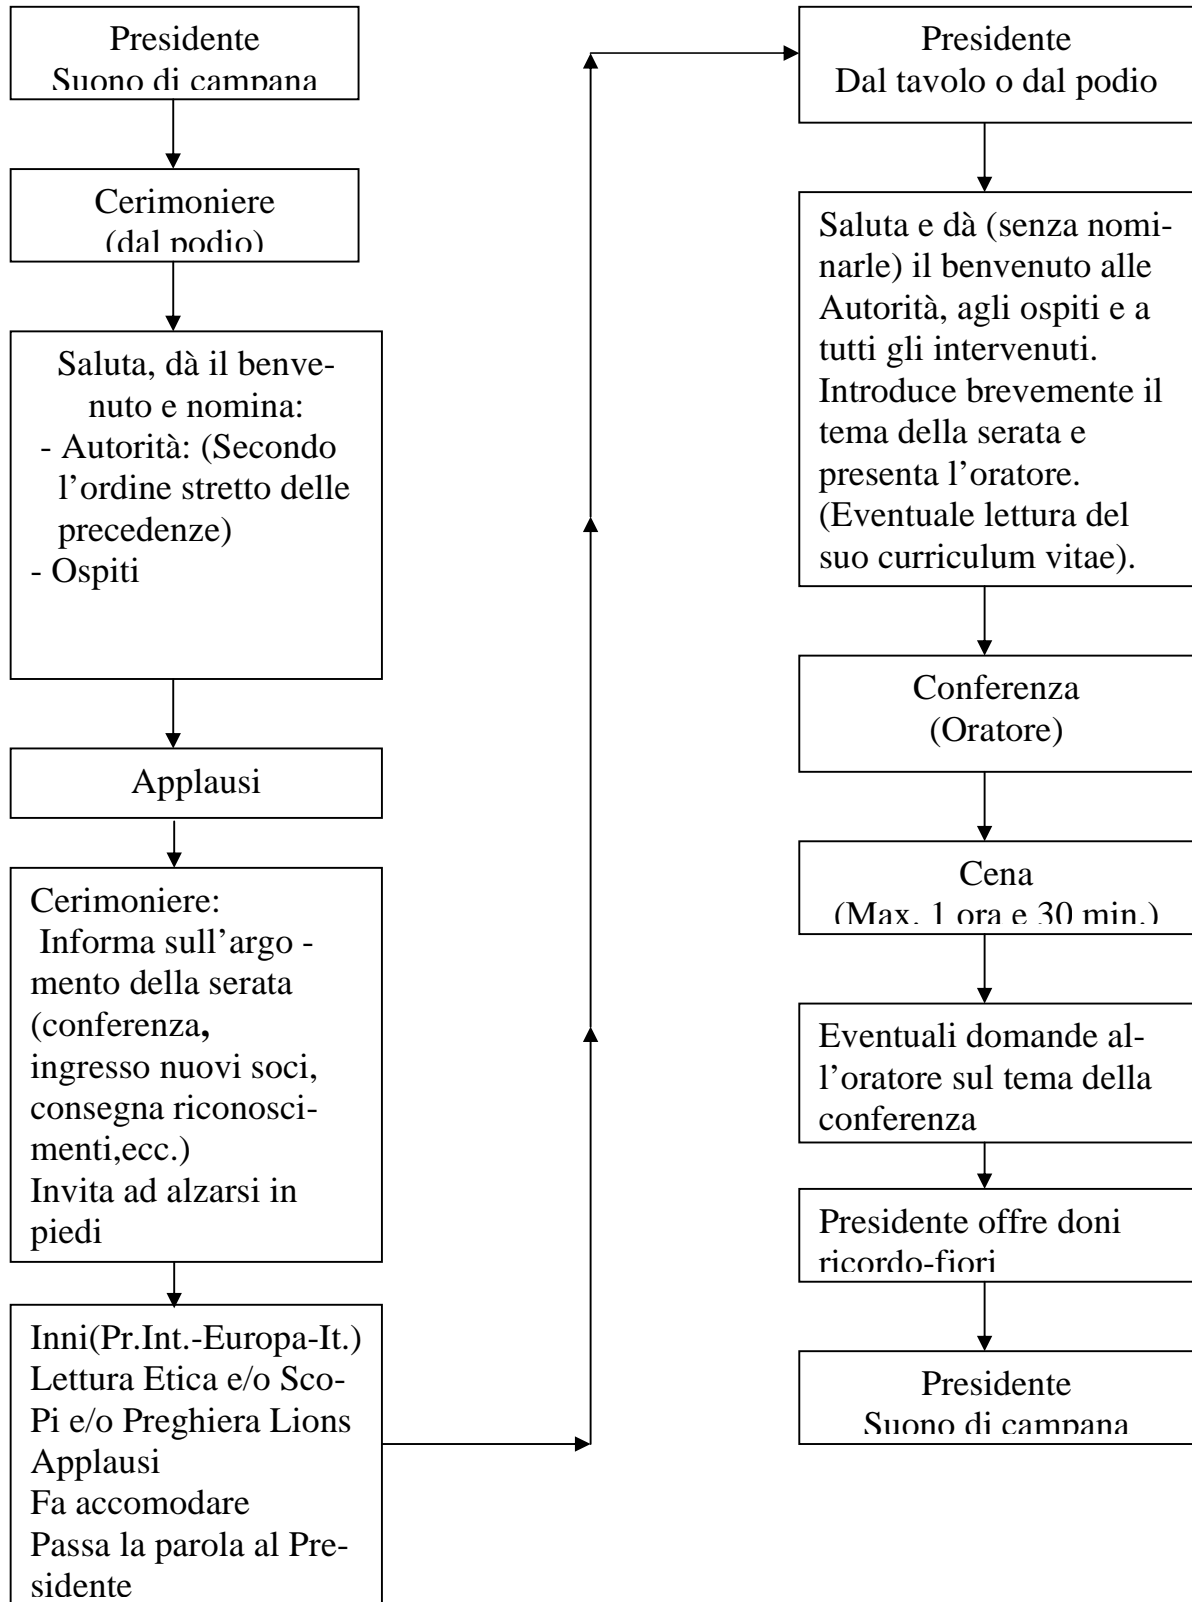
Presidente
Suono di campana

Cerimoniere
(dal podio)

Saluta, dà il benvenuto e nomina:
- Autorità: (Secondo l'ordine stretto delle precedenze)
- Ospiti

Applausi

Cerimoniere:
Informa sull'argo - mento della serata (conferenza, ingresso nuovi soci, consegna riconoscimenti,ecc.)
Invita ad alzarsi in piedi

Inni(Pr.Int.-Europa-It.)
Lettura Etica e/o Sco-Pi e/o Preghiera Lions
Applausi
Fa accomodare
Passa la parola al Presidente

Presidente
Dal tavolo o dal podio

Saluta e dà (senza nominarle) il benvenuto alle Autorità, agli ospiti e a tutti gli intervenuti. Introduce brevemente il tema della serata e presenta l'oratore. (Eventuale lettura del suo curriculum vitae).

Conferenza
(Oratore)

Cena
(Max. 1 ora e 30 min.)

Eventuali domande all'oratore sul tema della conferenza

Presidente offre doni ricordo-fiori

Presidente
Suono di campana